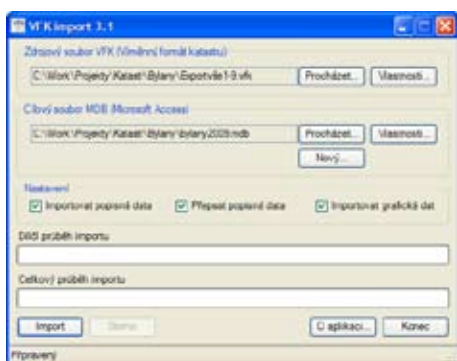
VFK import 3.1

Zdrojový soubor VFK (Výměnný formát katastru)

C:\Work\Projekty\Katast\Bylany\Exportvfk1-9.vfk

Procházet...

Vlastnosti...

Cílový soubor MDB (Microsoft Access)

C:\Work\Projekty\Katast\Bylany\bylany2009.mdb

Procházet...

Vlastnosti...

Nový...

Nastavení

Importovat popisná data

Přepsat popisná data

Importovat grafická dat

Dílčí průběh importu

Celkový průběh importu

Import

Storno

O aplikaci...

Konec

Připraven